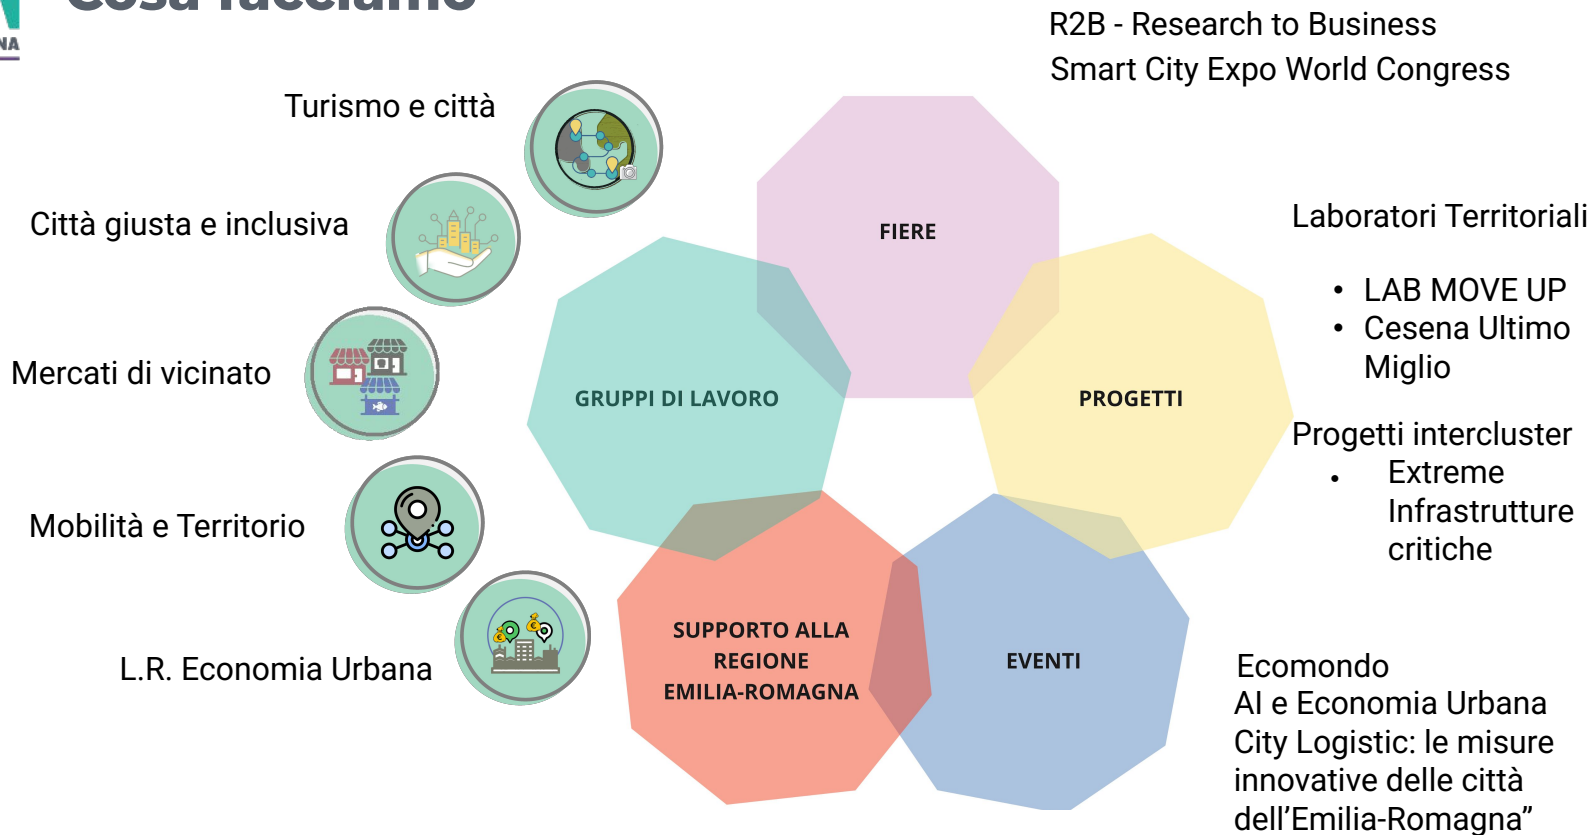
NA

R2B - Research to Business
Smart City Expo World Congress

Turismo e città

Città giusta e inclusiva

Mercati di vicinato

Mobilità e Territorio

L.R. Economia Urbana

FIERE

GRUPPI DI LAVORO

PROGETTI

SUPPORTO ALLA REGIONE EMILIA-ROMAGNA

EVENTI

Laboratori Territoriali
• LAB MOVE UP
• Cesena Ultimo Miglio

Progetti intercluster
• Extreme Infrastrutture critiche

Ecomondo
AI e Economia Urbana
City Logistic: le misure innovative delle città dell'Emilia-Romagna"